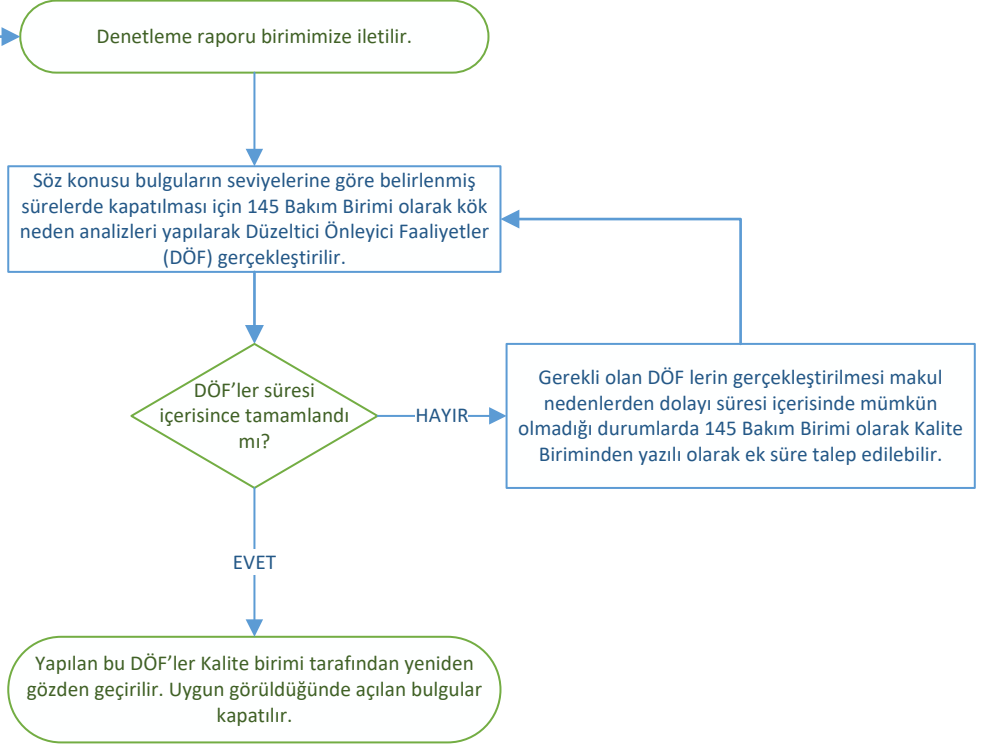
Denetleme raporu birimimize iletilir.

Söz konusu bulguların seviyelerine göre belirlenmiş sürelerde kapatılması için 145 Bakım Birimi olarak kök neden analizleri yapılarak Düzeltici Önleyici Faaliyetler (DÖF) gerçekleştirilir.

DÖF'ler süresi içerisince tamamlandı mı?

HAYIR

Gerekli olan DÖF lerin gerçekleştirilmesi makul nedenlerden dolayı süresi içerisinde mümkün olmadığı durumlarda 145 Bakım Birimi olarak Kalite Biriminden yazılı olarak ek süre talep edilebilir.

EVET

Yapılan bu DÖF'ler Kalite birimi tarafından yeniden gözden geçirilir. Uygun görüldüğünde açılan bulgular kapatılır.